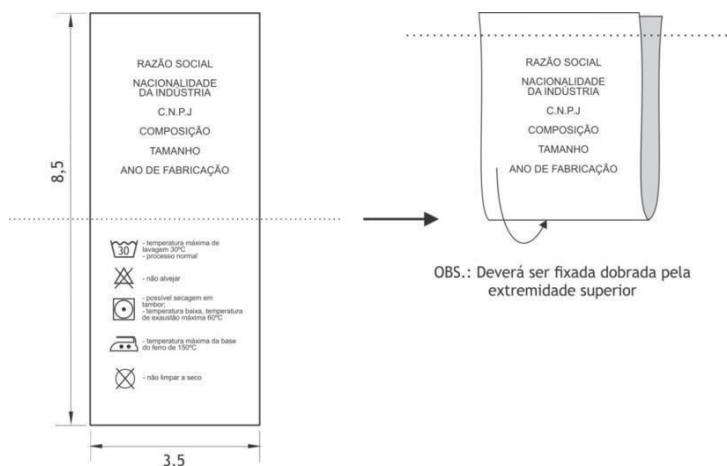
8,5

RAZÃO SOCIAL
NACIONALIDADE DA INDÚSTRIA
C.N.P.J
COMPOSIÇÃO
TAMANHO
ANO DE FABRICAÇÃO

30

- temperatura máxima de lavagem 30ºC
- processo normal

- não alvejar

- possível secagem em tambor;
- temperatura baixa, temperatura de exaustão máxima 60ºC

- temperatura máxima da base do ferro de 150ºC

- não limpar a seco

3,5

RAZÃO SOCIAL
NACIONALIDADE DA INDÚSTRIA
C.N.P.J
COMPOSIÇÃO
TAMANHO
ANO DE FABRICAÇÃO

OBS.: Deverá ser fixada dobrada pela extremidade superior